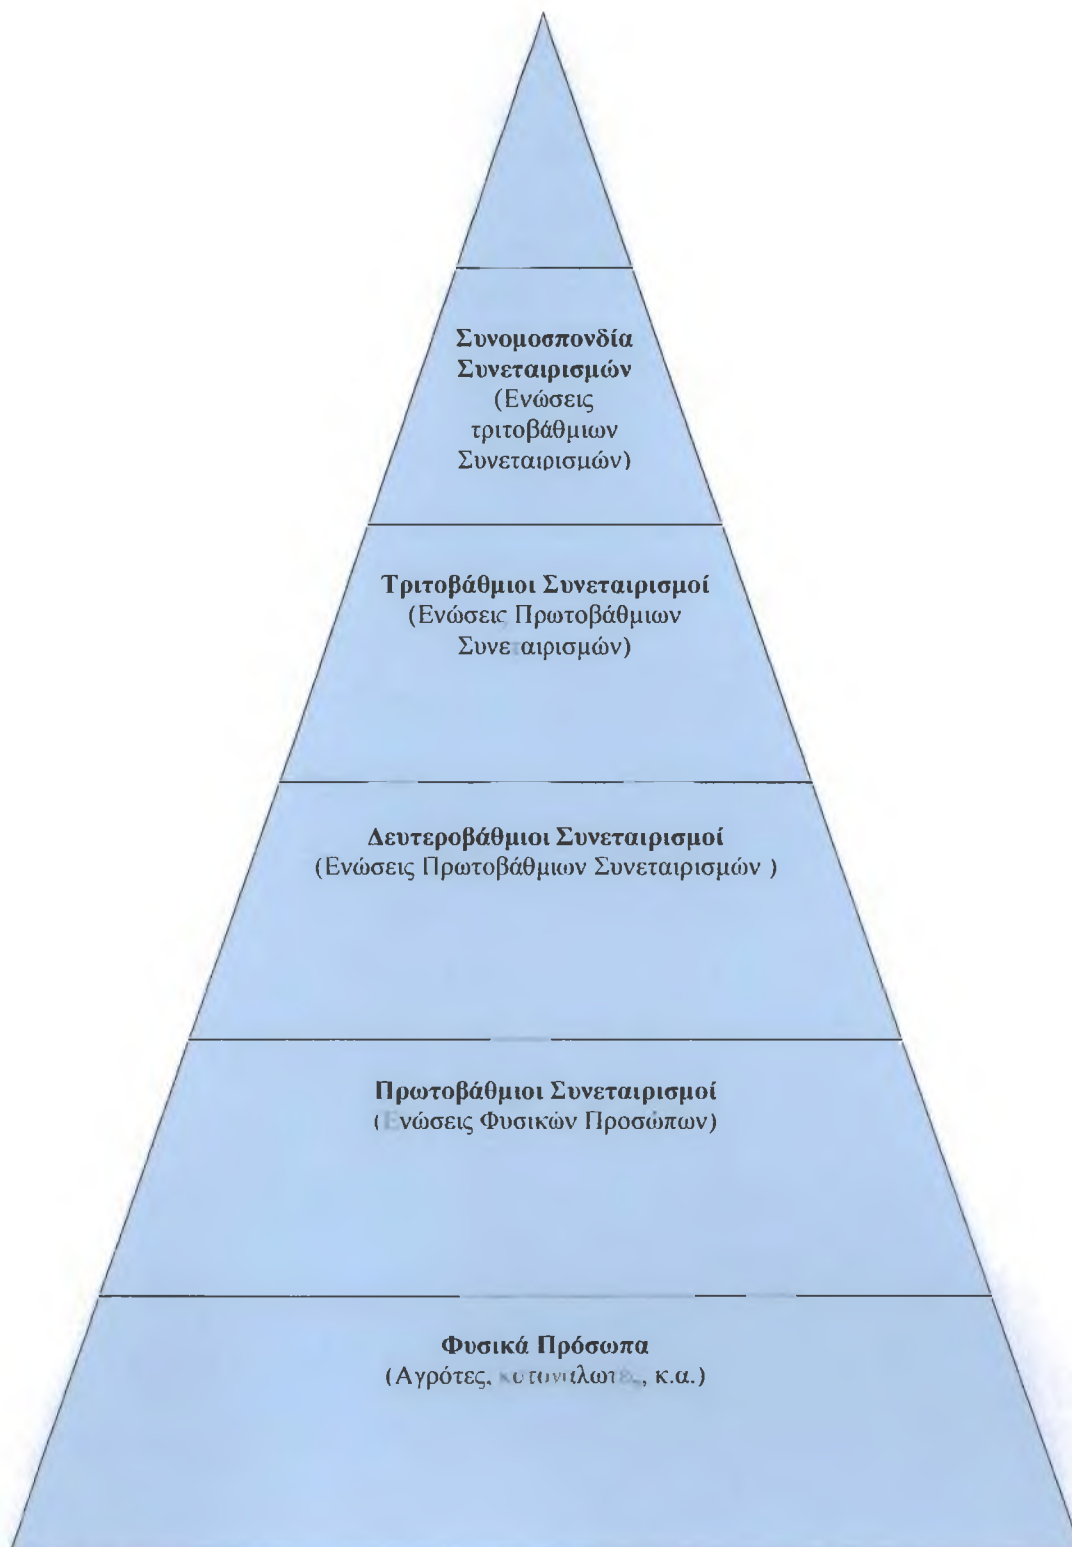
Συνομοσπονδία Συνεταιρισμών
(Ενώσεις τριτοβάθμιων Συνεταιρισμών)

Τριτοβάθμιοι Συνεταιρισμοί
(Ενώσεις Πρωτοβάθμιων Συνεταιρισμών)

Δευτεροβάθμιοι Συνεταιρισμοί
(Ενώσεις Πρωτοβάθμιων Συνεταιρισμών )

Πρωτοβάθμιοι Συνεταιρισμοί
(Ενώσεις Φυσικών Προσώπων)

Φυσικά Πρόσωπα
(Αγρότες, κτηνοτρόφοι, κ.α.)